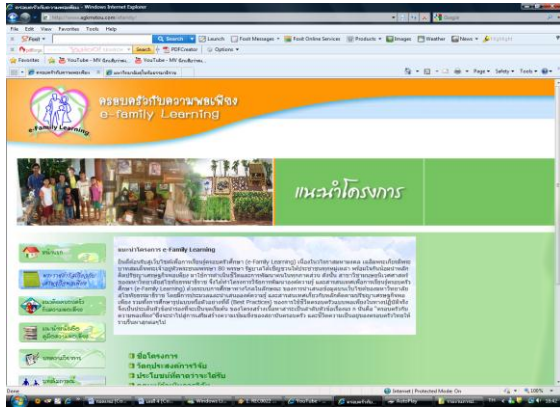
ครอบครัวกับความพอเพียง - Windows Internet Explorer

http://www.agkmitra.com

File Edit View Favorites Tools Help

Search | Launch | Flash Messages | Find Online Services | Products | Images | Weather | News | Highlight

Search | PDFCreator | Options

Favorites | YouTube - MV ฉันคือ... | YouTube - MV ฉันคือ...

ครอบครัวกับความพอเพียง

Page | Safety | Tools

ครอบครัวกับความพอเพียง
e-family Learning

e-family Learning

แนะนำโครงการ

หน้าแรก

แนะนำโครงการ e-Family Learning

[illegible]

ข้อโครงการ
วัตถุประสงค์การวิจัย
ประโยชน์ที่คาดว่าจะได้รับ

Done | Internet | Protected Mode: On | 100%

YouTube | AutoPlay